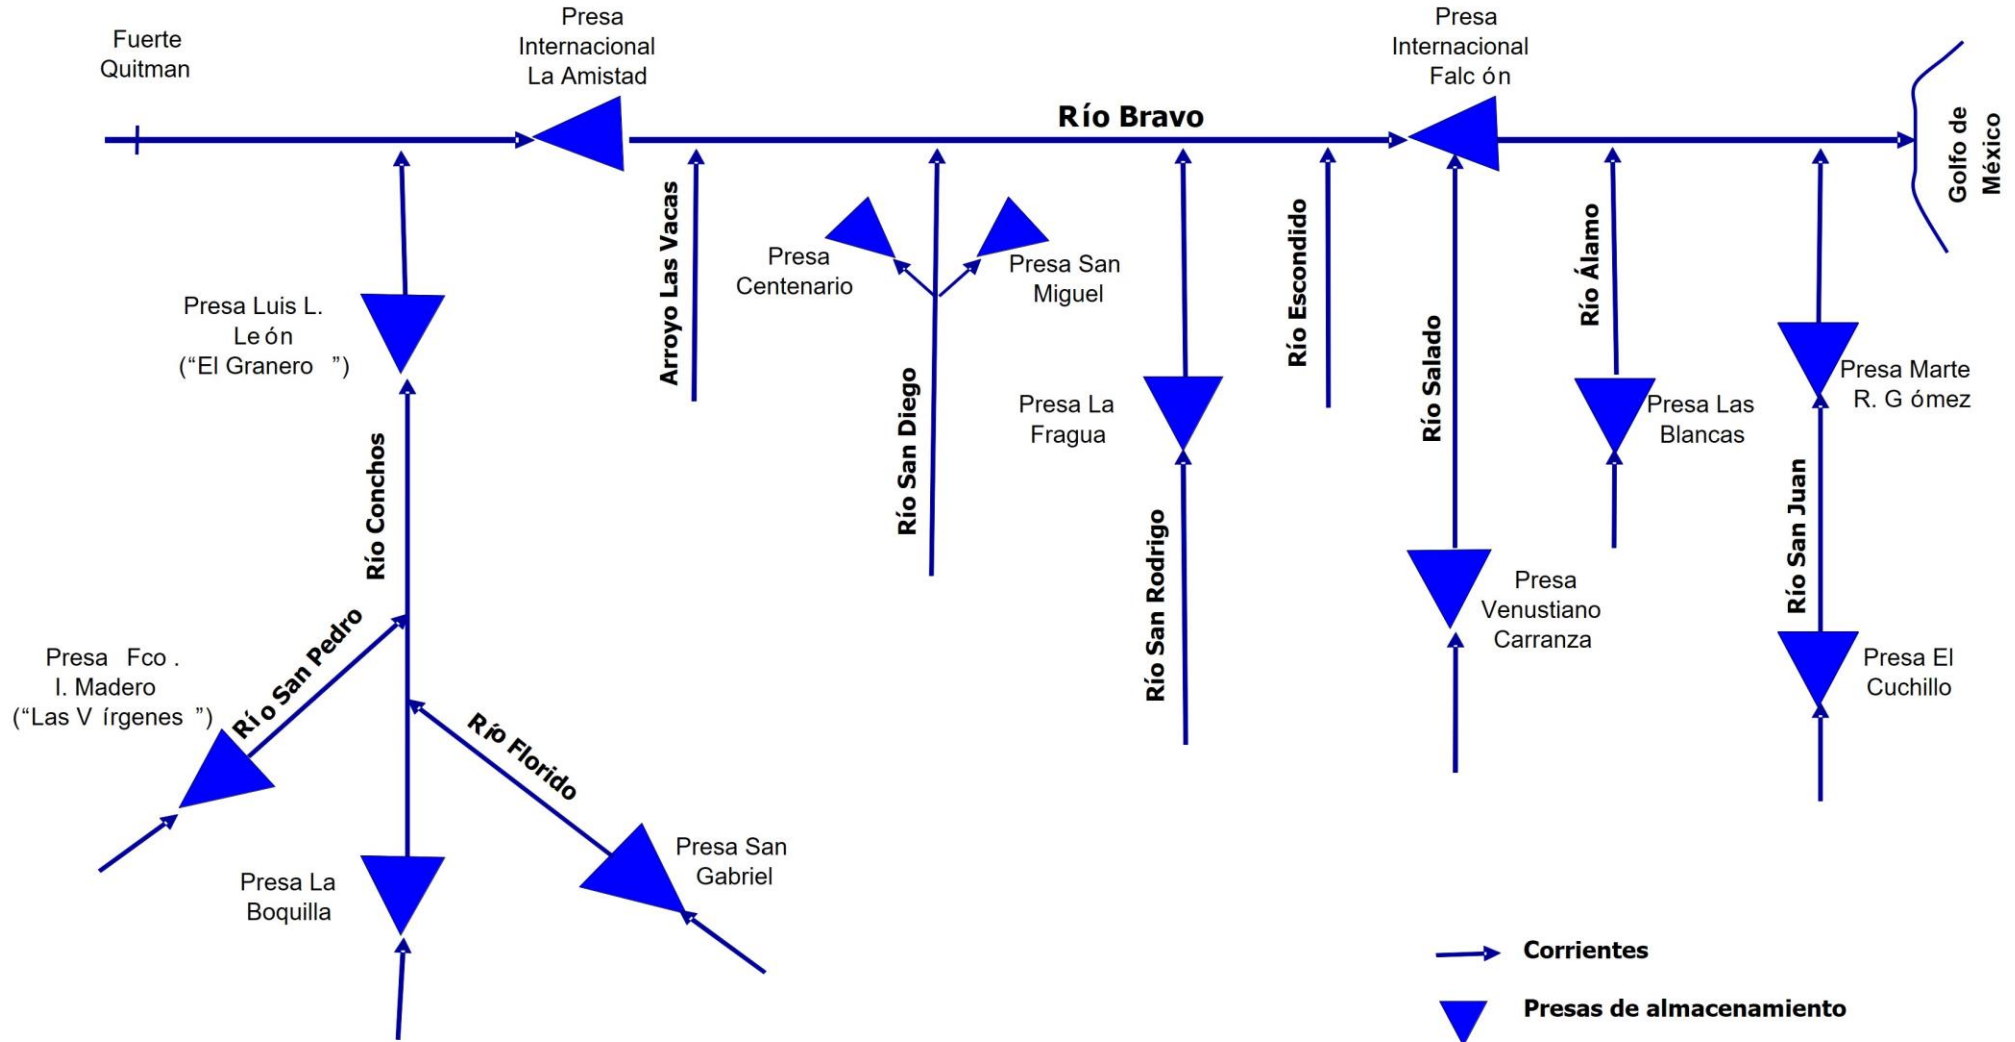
Fuerte Quitman

Presa Internacional La Amistad

Río Bravo

Presa Internacional Falc ón

Golfo de México

Arroyo Las Vacas

Presa Centenario

Presa San Miguel

Río San Diego

Presa La Fragua

Río San Rodrigo

Río Escondido

Río Salado

Presa Venustiano Carranza

Río Álamo

Presa Las Blancas

Presa Marte R. G ómez

Río San Juan

Presa El Cuchillo

Presa Luis L. Le ón ("El Granero ")

Río Conchos

Presa Fco . I. Madero ("Las V írgenes ")

Rí o San Pedro

Rí o Florido

Presa San Gabriel

Presa La Boquilla

Corrientes

Presas de almacenamiento